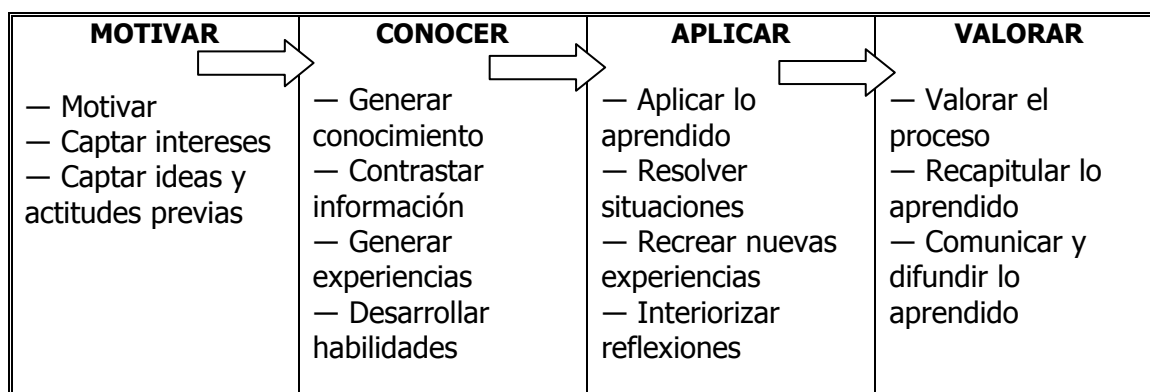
| MOTIVAR | CONOCER | APLICAR | VALORAR |
|---|---|---|---|
| — Motivar<br>— Captar intereses<br>— Captar ideas y actitudes previas | — Generar conocimiento<br>— Contrastar información<br>— Generar experiencias<br>— Desarrollar habilidades | — Aplicar lo aprendido<br>— Resolver situaciones<br>— Recrear nuevas experiencias<br>— Interiorizar reflexiones | — Valorar el proceso<br>— Recapitular lo aprendido<br>— Comunicar y difundir lo aprendido |